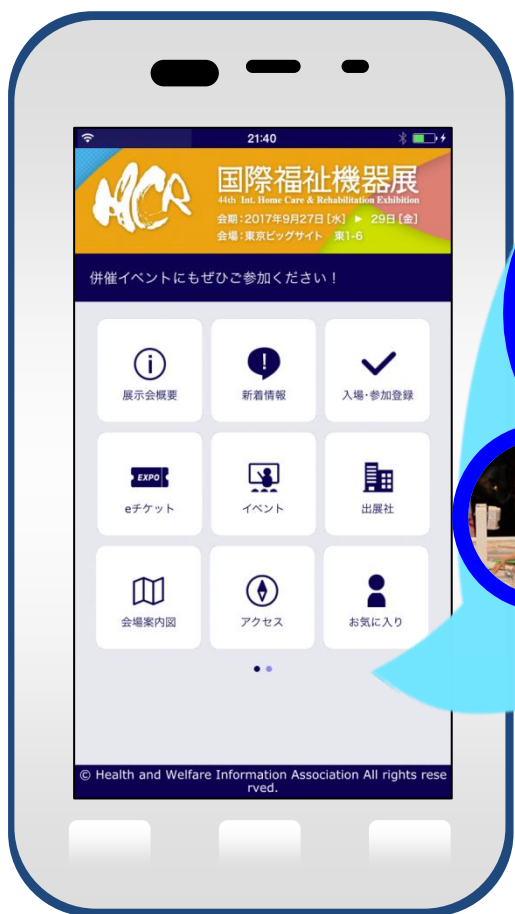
21:40

HCR 国際福祉機器展
44th Int. Home Care & Rehabilitation Exhibition
会期：2017年9月27日［水］▶ 29日［金］
会場：東京ビッグサイト 東1-6

併催イベントにもぜひご参加ください！

展示会概要
新着情報
入場・参加登録
EXPO
eチケット
イベント
出展社
会場案内図
アクセス
お気に入り

© Health and Welfare Information Association All rights reserved.